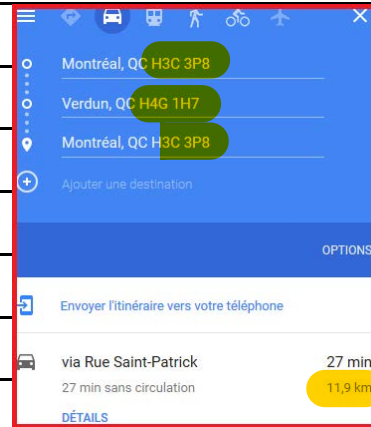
Montréal, QC H3C 3P8

Verdun, QC H4G 1H7

Montréal, QC H3C 3P8

Ajouter une destination

OPTIONS

Envoyer l'itinéraire vers votre téléphone

via Rue Saint-Patrick

27 min

27 min sans circulation

11,9 km

DÉTAILS